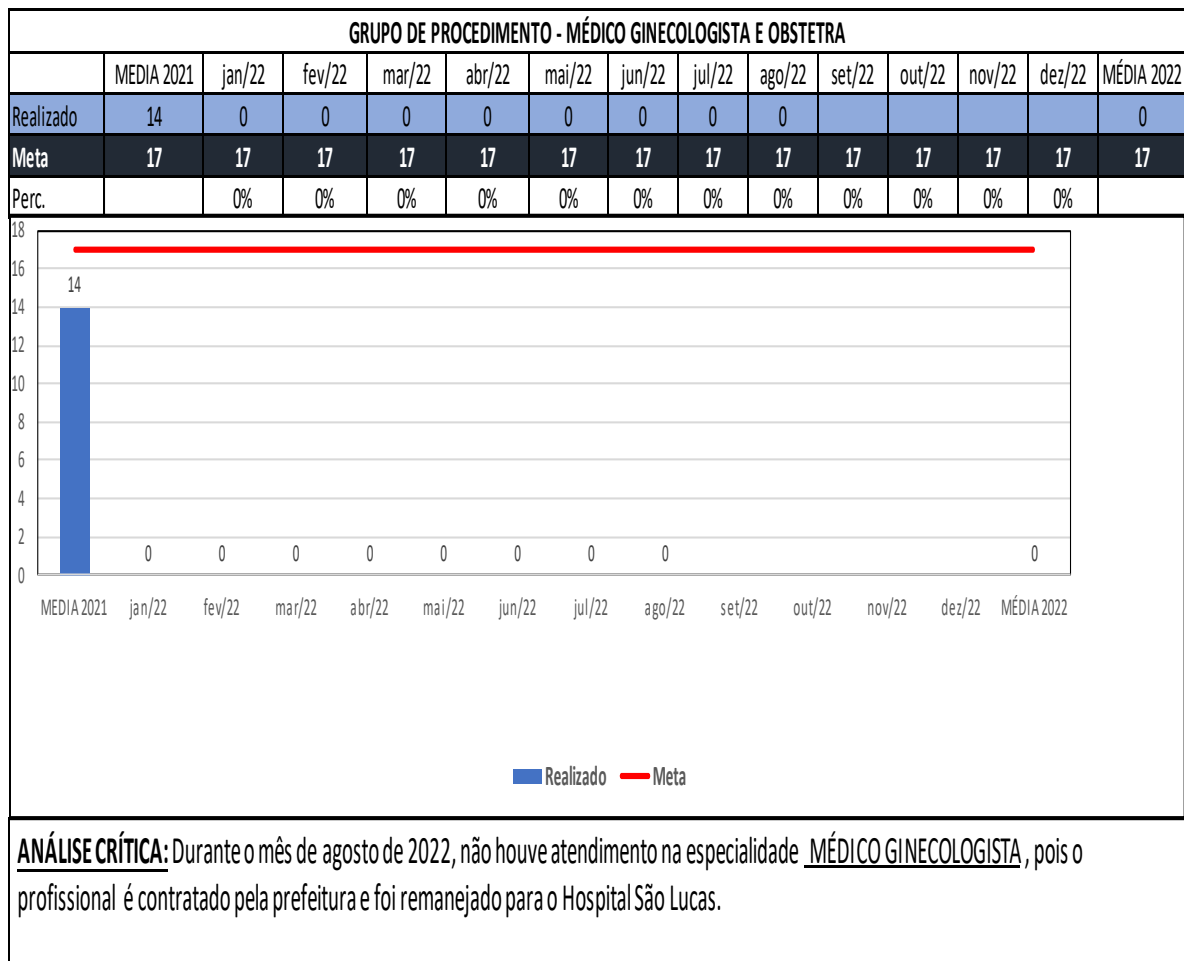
GRUPO DE PROCEDIMENTO - MÉDICO GINECOLOGISTA E OBSTETRA

| | MEDIA 2021 | jan/22 | fev/22 | mar/22 | abr/22 | mai/22 | jun/22 | jul/22 | ago/22 | set/22 | out/22 | nov/22 | dez/22 | MÉDIA 2022 |
|---|---|---|---|---|---|---|---|---|---|---|---|---|---|---|
| Realizado | 14 | 0 | 0 | 0 | 0 | 0 | 0 | 0 | 0 | | | | | 0 |
| Meta | 17 | 17 | 17 | 17 | 17 | 17 | 17 | 17 | 17 | 17 | 17 | 17 | 17 | 17 |
| Perc. | | 0% | 0% | 0% | 0% | 0% | 0% | 0% | 0% | 0% | 0% | 0% | 0% | |

18
16
14
12
10
8
6
4
2
0

14
0 0 0 0 0 0 0 0
0

MEDIA 2021 jan/22 fev/22 mar/22 abr/22 mai/22 jun/22 jul/22 ago/22 set/22 out/22 nov/22 dez/22 MÉDIA 2022

Realizado Meta

ANÁLISE CRÍTICA: Durante o mês de agosto de 2022, não houve atendimento na especialidade MÉDICO GINECOLOGISTA, pois o profissional é contratado pela prefeitura e foi remanejado para o Hospital São Lucas.